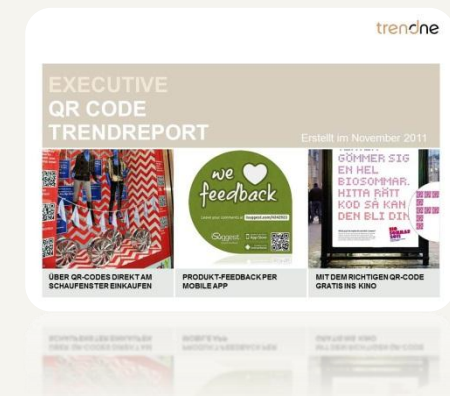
trendone

EXECUTIVE
QR CODE
TRENDREPORT

Erstellt im November 2011

we feedback

GÖMMER SIG EN HEL BIOSOMMAR. HITTA RÄTT KOD SÅ KAN DEN BLI DIN

ÜBER QR-CODES DIREKT AM SCHAUFENSTER EINKAUFEN

PRODUKT-FEEDBACK PER MOBILE APP

MIT DEM RICHTIGEN QR-CODE GRATIS INS KINO